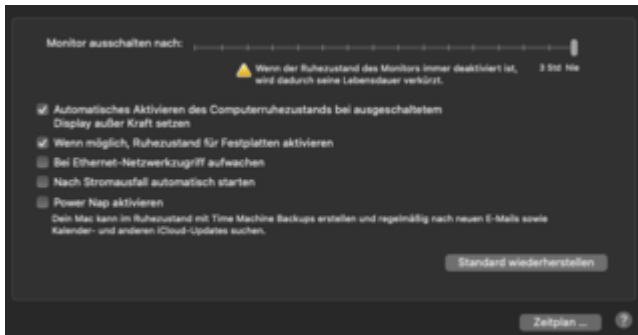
Monitor ausschalten nach:

Wenn der Ruhezustand des Monitors immer deaktiviert ist, wird dadurch seine Lebensdauer verkürzt.

3 Std. Nie

Automatisches Aktivieren des Computerruhezustands bei ausgeschaltetem Display außer Kraft setzen

Wenn möglich, Ruhezustand für Festplatten aktivieren

Bei Ethernet-Netzwerkzugriff aufwachen

Nach Stromausfall automatisch starten

Power Nap aktivieren

Dein Mac kann im Ruhezustand mit Time Machine Backups erstellen und regelmäßig nach neuen E-Mails sowie Kalender- und anderen iCloud-Updates suchen.

Standard wiederherstellen

Zeitplan ...

?